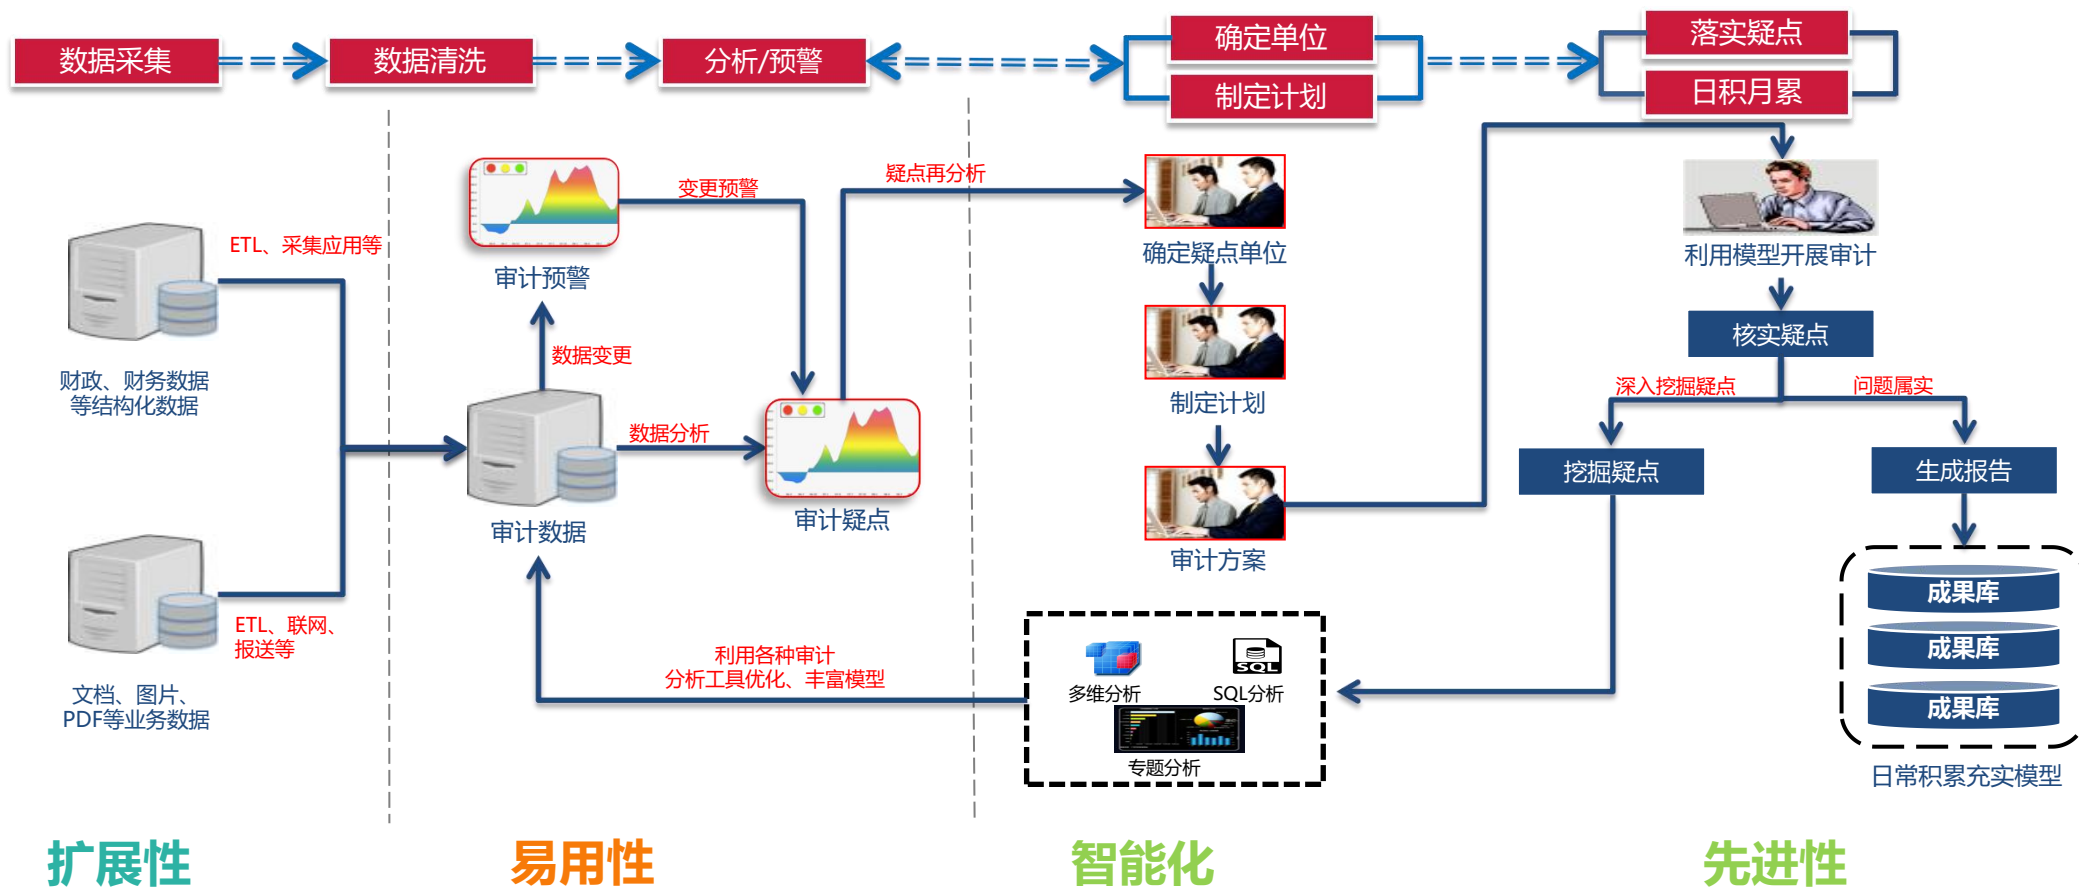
数据采集

数据清洗

分析/预警

确定单位

制定计划

落实疑点

日积月累

ETL、采集应用等

财政、财务数据等结构化数据

ETL、联网、报送等

文档、图片、PDF等业务数据

审计预警

变更预警

数据变更

审计数据

数据分析

审计疑点

疑点再分析

利用各种审计分析工具优化、丰富模型

确定疑点单位

制定计划

审计方案

多维分析

SQL

SQL分析

专题分析

利用模型开展审计

核实疑点

深入挖掘疑点

问题属实

挖掘疑点

生成报告

成果库

成果库

成果库

日常积累充实模型

扩展性

易用性

智能化

先进性